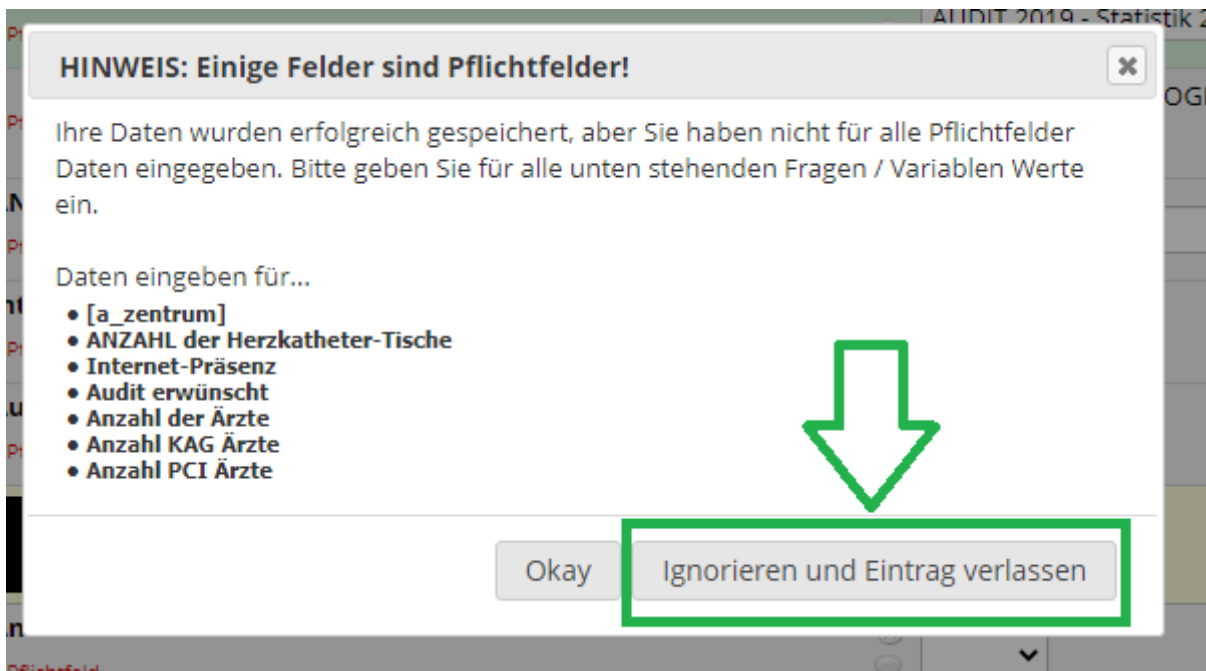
AUDIT 2019 - Statistik 2

HINWEIS: Einige Felder sind Pflichtfelder!

×

Ihre Daten wurden erfolgreich gespeichert, aber Sie haben nicht für alle Pflichtfelder Daten eingegeben. Bitte geben Sie für alle unten stehenden Fragen / Variablen Werte ein.

Daten eingeben für...

- [a_zentrum]
- ANZAHL der Herzkatheter-Tische
- Internet-Präsenz
- Audit erwünscht
- Anzahl der Ärzte
- Anzahl KAG Ärzte
- Anzahl PCI Ärzte

Okay

Ignorieren und Eintrag verlassen

Pflichtfeld